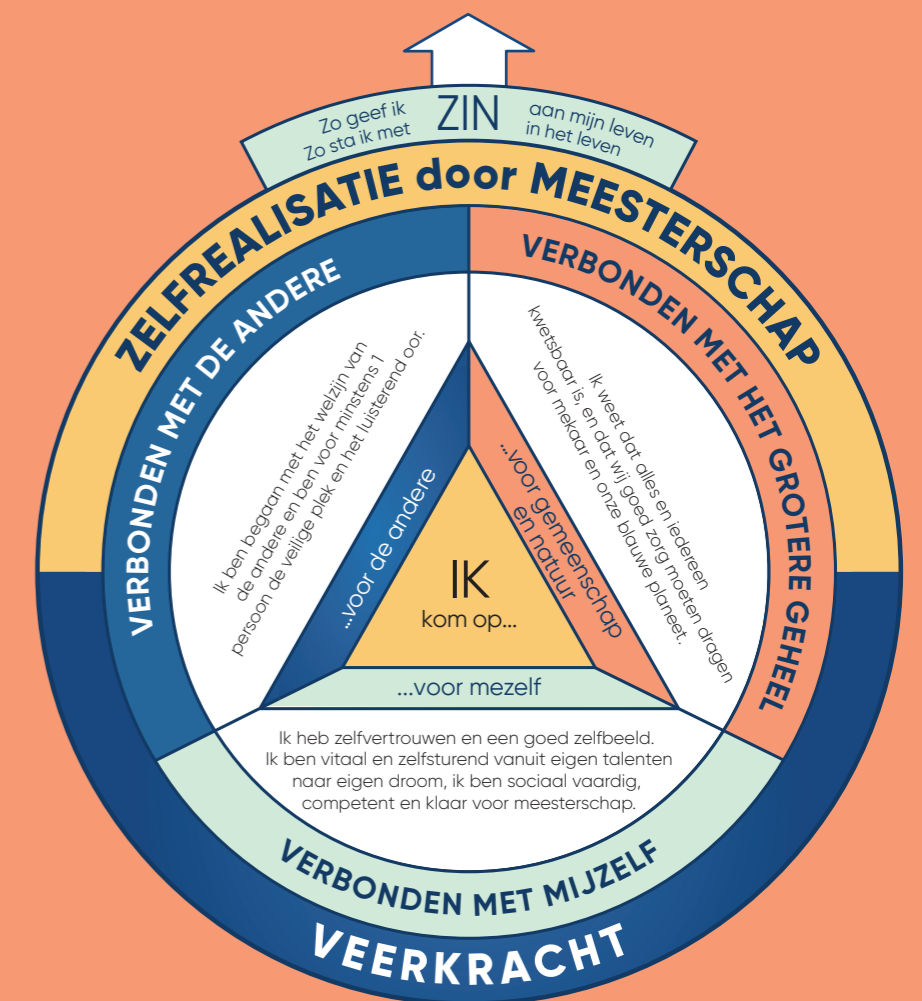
Zo geef ik
Zo sta ik met

ZIN

aan mijn leven
in het leven

ZELFREALISATIE door MEESTERSCHAP

VERBONDEN MET DE ANDERE

Ik ben begaan met het welzijn van de andere en ben voor minstens 1 persoon de veilige plek en het luisterend oor.

VERBONDEN MET HET GROTERE GEHEEL

Ik weet dat alles en iedereen kwetsbaar is, en dat wij goed zorg moeten dragen voor mekaar en onze blauwe planeet.

...voor de andere

...voor gemeenschap en natuur

IK
kom op...

...voor mezelf

Ik heb zelfvertrouwen en een goed zelfbeeld. Ik ben vitaal en zelfsturend vanuit eigen talenten naar eigen droom, ik ben sociaal vaardig, competent en klaar voor meesterschap.

VERBONDEN MET MIJZELF

VEERKRACHT